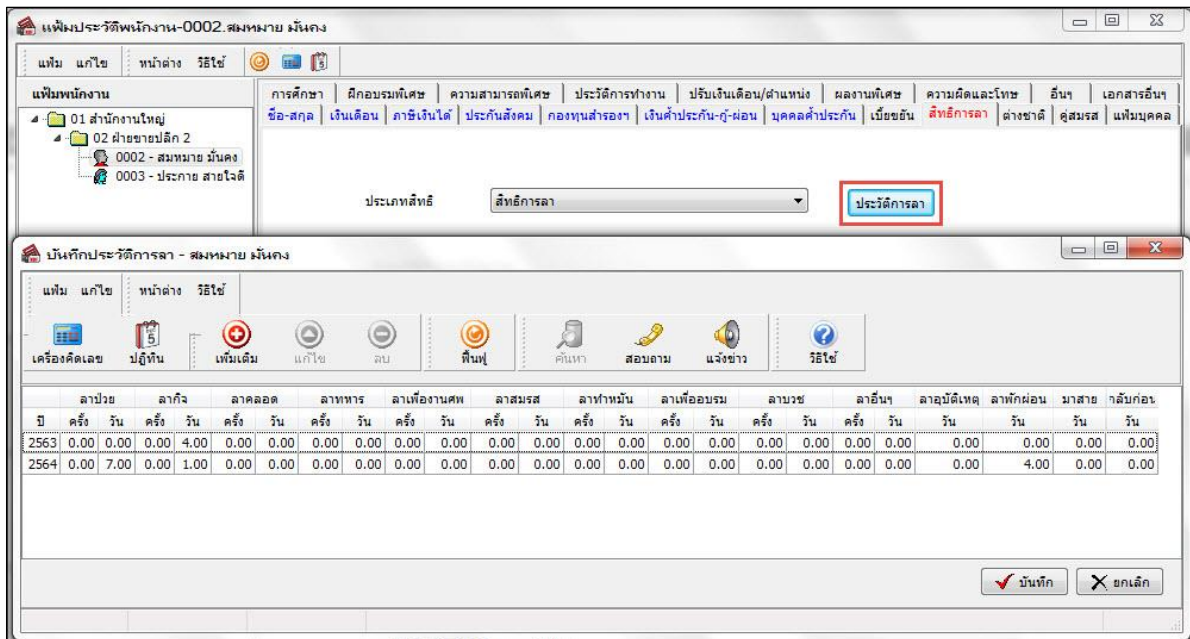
แฟ้มประวัติพนักงาน-0002.สมหมาย มั่นคง

แฟ้ม แก้ไข หน้าต่าง วิธีใช้

แฟ้มพนักงาน
01 สำนักงานใหญ่
02 ฝ่ายขายปลีก 2
0002 - สมหมาย มั่นคง
0003 - ประกาย สายใจดี

การศึกษา | ฝึกอบรมพิเศษ | ความสามารถพิเศษ | ประวัติการทำงาน | ปรับเงินเดือน/ตำแหน่ง | ผลงานพิเศษ | ความผิดและโทษ | อื่นๆ | เอกสารอื่นๆ
ชื่อ-สกุล | เงินเดือน | ภาษีเงินได้ | ประกันสังคม | กองทุนสำรองฯ | เงินค้ำประกัน-กู้-ผ่อน | บุคคลค้ำประกัน | เบี้ยขยัน | สิทธิการลา | ต่างชาติ | คู่สมรส | แฟ้มบุคคล

ประเภทสิทธิ สิทธิการลา ประวัติการลา

บันทึกประวัติการลา - สมหมาย มั่นคง

แฟ้ม แก้ไข หน้าต่าง วิธีใช้

เครื่องคิดเลข ปฏิทิน เพิ่มเติม แก้ไข ลบ ฟื้นฟู ค้นหา สอบถาม แจ้งข่าว วิธีใช้

| | ลาป่วย | | ลากิจ | | ลาคลอด | | ลาทหาร | | ลาเพื่องานศพ | | ลาสมรส | | ลาทำหมัน | | ลาเพื่ออบรม | | ลาบวช | | ลาอื่นๆ | | ลาอุบัติเหตุ | ลาพักผ่อน | มาสาย | กลับก่อน |
|---|---|---|---|---|---|---|---|---|---|---|---|---|---|---|---|---|---|---|---|---|---|---|---|---|
| ปี | ครั้ง | วัน | ครั้ง | วัน | ครั้ง | วัน | ครั้ง | วัน | ครั้ง | วัน | ครั้ง | วัน | ครั้ง | วัน | ครั้ง | วัน | ครั้ง | วัน | ครั้ง | วัน | วัน | วัน | วัน | วัน |
| 2563 | 0.00 | 0.00 | 0.00 | 4.00 | 0.00 | 0.00 | 0.00 | 0.00 | 0.00 | 0.00 | 0.00 | 0.00 | 0.00 | 0.00 | 0.00 | 0.00 | 0.00 | 0.00 | 0.00 | 0.00 | 0.00 | 0.00 | 0.00 | 0.00 |
| 2564 | 0.00 | 7.00 | 0.00 | 1.00 | 0.00 | 0.00 | 0.00 | 0.00 | 0.00 | 0.00 | 0.00 | 0.00 | 0.00 | 0.00 | 0.00 | 0.00 | 0.00 | 0.00 | 0.00 | 0.00 | 0.00 | 4.00 | 0.00 | 0.00 |

บันทึก ยกเลิก